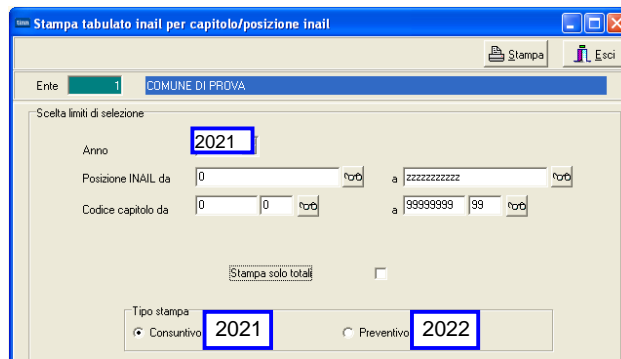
Stampa tabulato inail per capitolo/posizione inail

Stampa
Esci

Ente 1 COMUNE DI PROVA

Scelta limiti di selezione

Anno 2021

Posizione INAIL da 0 a zzzzzzzzzzz

Codice capitolo da 0 0 a 99999999 99

Stampa solo totali

Tipo stampa
Consuntivo 2021
Preventivo 2022